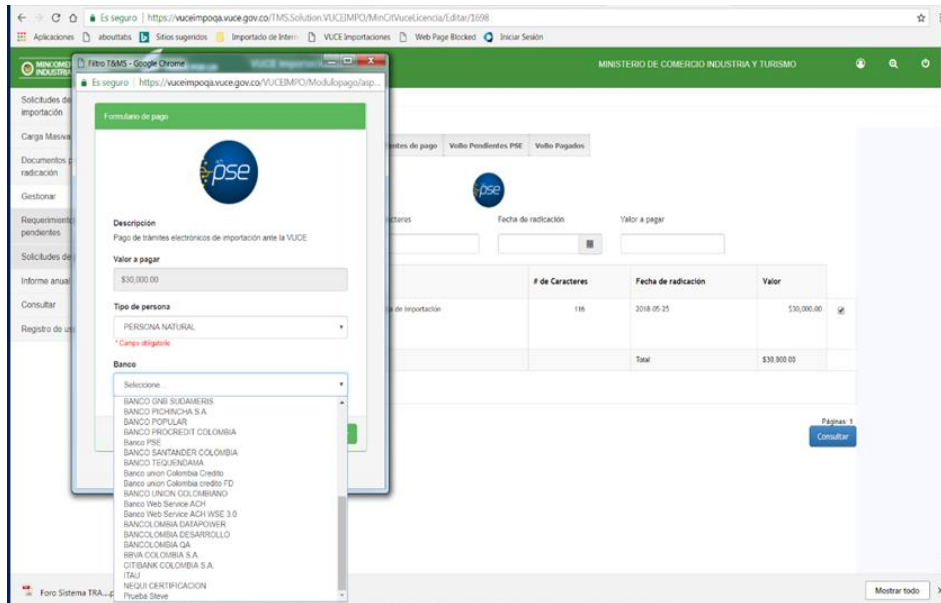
Es seguro | https://vuceimpoqa.vuce.gov.co/TMS.Solution.VUCEIMPO/MinCitVuceLicencia/Editar/1698

Aplicaciones abouttabs Sitios sugeridos Importado de Intern VUCE Importaciones Web Page Blocked Iniciar Sesión

MINISTERIO DE COMERCIO INDUSTRIA Y TURISMO

Solicitudes de importación
Carga Masiva
Documentos radicación
Gestionar
Requerimientos pendientes
Solicitudes de
Informe anual
Consultar
Registro de u

Filtro T&MS - Google Chrome
Es seguro | https://vuceimpoqa.vuce.gov.co/VUCEIMPO/Modulopago/asp...

Formulario de pago

pse

Descripción
Pago de trámites electrónicos de importación ante la VUCE

Valor a pagar
$30,000.00

Tipo de persona
PERSONA NATURAL
* Campo obligatorio

Banco
Seleccione...
BANCO GNB SUDAMERIS
BANCO PICHINCHA S.A.
BANCO POPULAR
BANCO PROCREDIT COLOMBIA
Banco PSE
BANCO SANTANDER COLOMBIA
BANCO TEQUENDAMA
Banco union Colombia Credito
Banco union Colombia credito FD
BANCO UNION COLOMBIANO
Banco Web Service ACH
Banco Web Service ACH WSE 3.0
BANCOLOMBIA DATAPOWER
BANCOLOMBIA DESARROLLO
BANCOLOMBIA QA
BBVA COLOMBIA S.A.
CITIBANK COLOMBIA S.A.
ITAU
NEQUI CERTIFICACION
Prueba Steve

ntes de pago | Vello Pendientes PSE | Vello Pagados

pse

racteres | Fecha de radicación | Valor a pagar

| # de Caracteres | Fecha de radicación | Valor |
|---|---|---|
| 116 | 2018-05-25 | $30,000.00 |
| | Total | $30,000.00 |

de importación

Páginas: 1
Consultar

Foro Sistema TRA...
Mostrar todo